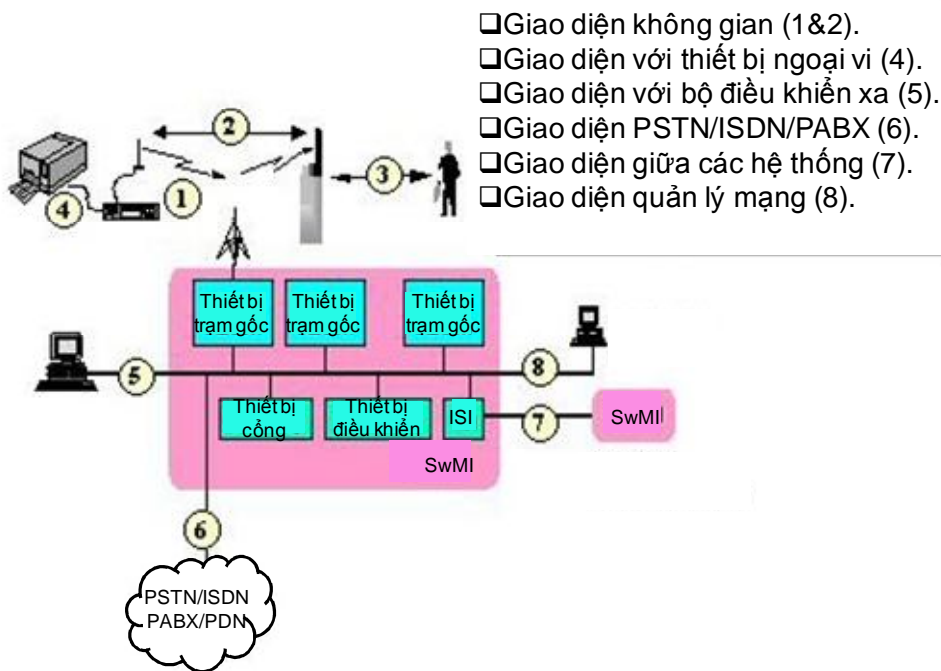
❑Giao diện không gian (1&2).
❑Giao diện với thiết bị ngoại vi (4).
❑Giao diện với bộ điều khiển xa (5).
❑Giao diện PSTN/ISDN/PABX (6).
❑Giao diện giữa các hệ thống (7).
❑Giao diện quản lý mạng (8).

2
1
3
4

Thiết bị trạm gốc
Thiết bị trạm gốc
Thiết bị trạm gốc

5
8

Thiết bị cổng
Thiết bị điều khiển
ISI
7
SwMI
SwMI

6

PSTN/ISDN
PABX/PDN